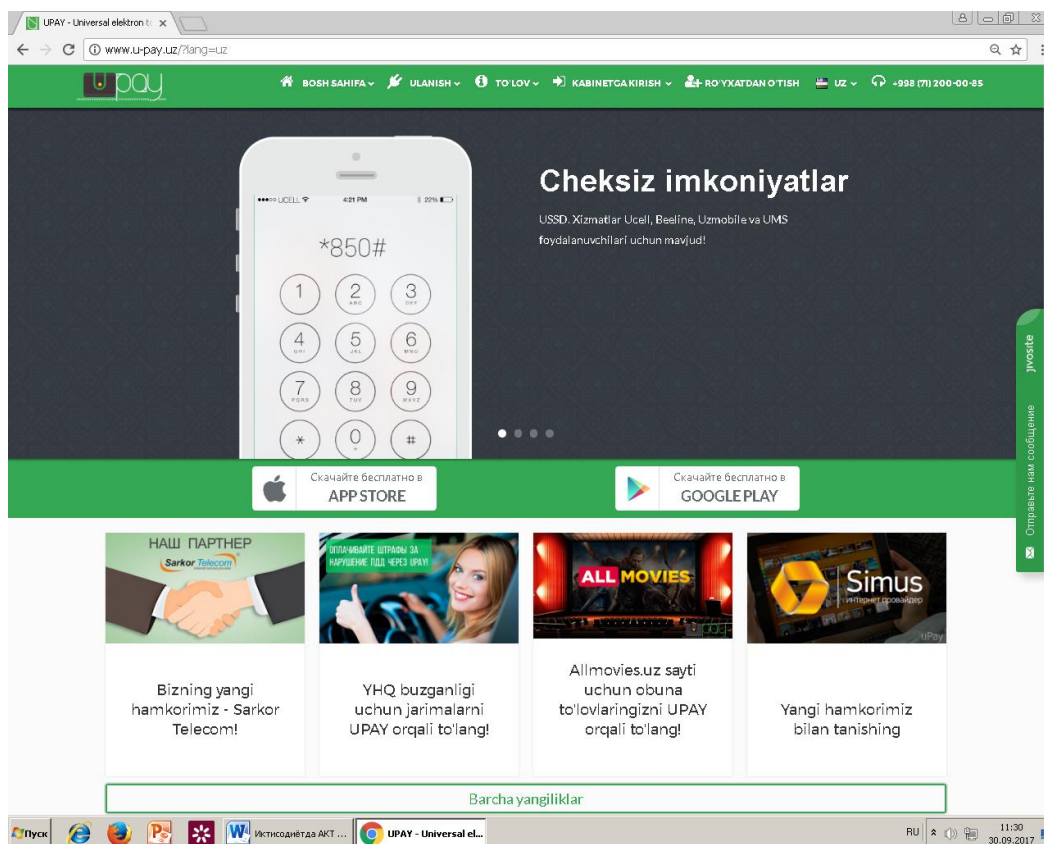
UPAY - Universal elektron to ×

www.u-pay.uz/?lang=uz

upay

BOSH SAHIFA ULANISH TO'LOV KABINETGA KIRISH RO'YXATDAN O'TISH UZ +998 (71) 200-00-85

UCELL 4:21 PM 22%

*850#

1 2 ABC 3 DEF 4 GHI 5 JKL 6 MNO 7 PQRS 8 TUV 9 WXYZ * 0 + #

Cheksiz imkoniyatlar

USSD. Xizmatlar Ucell, Beeline, Uzmobile va UMS foydalanuvchilari uchun mavjud!

Скачайте бесплатно в APP STORE

Скачайте бесплатно в GOOGLE PLAY

jivosite

Отправьте нам сообщение

НАШ ПАРТНЕР Sarkor Telecom

Bizning yangi hamkorimiz - Sarkor Telecom!

ОПЛАЧИВАЙТЕ ШТРАФЫ ЗА НАРУШЕНИЕ ПДД ЧЕРЕЗ UPAY!

YHQ buzganligi uchun jarimalarni UPAY orqali to'lang!

ALL MOVIES

Allmovies.uz sayti uchun obuna to'lovlaringizni UPAY orqali to'lang!

Simus интернет провайдер

Yangi hamkorimiz bilan tanishing

Barcha yangiliklar

Пуск Истисодиётда АКТ ... UPAY - Universal el... RU 11:30 30.09.2017